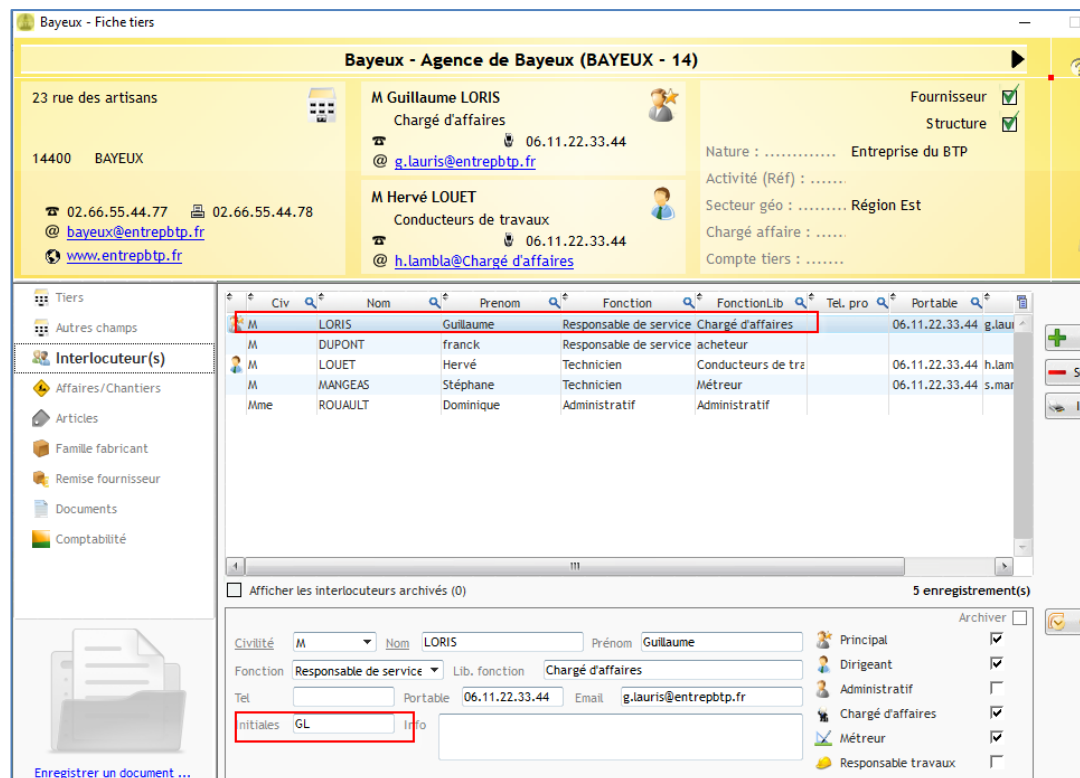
Bayeux - Fiche tiers

Bayeux - Agence de Bayeux (BAYEUX - 14)

23 rue des artisans

14400 BAYEUX

☎ 02.66.55.44.77 02.66.55.44.78
@ bayeux@entrepbtp.fr
www.entrepbtp.fr

M Guillaume LORIS
Chargé d'affaires
☎ 06.11.22.33.44
@ g.lauris@entrepbtp.fr

M Hervé LOUET
Conducteurs de travaux
☎ 06.11.22.33.44
@ h.lambla@Chargé d'affaires

Fournisseur
Structure
Nature : ............ Entreprise du BTP
Activité (Réf) : ......
Secteur géo : ......... Région Est
Chargé affaire : .....
Compte tiers : .......

Tiers
Autres champs
Interlocuteur(s)
Affaires/Chantiers
Articles
Famille fabricant
Remise fournisseur
Documents
Comptabilité

| Civ | Nom | Prenom | Fonction | FonctionLib | Tel. pro | Portable | |
|---|---|---|---|---|---|---|---|
| M | LORIS | Guillaume | Responsable de service | Chargé d'affaires | | 06.11.22.33.44 | g.laur |
| M | DUPONT | franck | Responsable de service | acheteur | | | |
| M | LOUET | Hervé | Technicien | Conducteurs de tra | | 06.11.22.33.44 | h.lam |
| M | MANGEAS | Stéphane | Technicien | Métreur | | 06.11.22.33.44 | s.mar |
| Mme | ROUAULT | Dominique | Administratif | Administratif | | | |

Afficher les interlocuteurs archivés (0)
5 enregistrement(s)

Archiver
Civilité M Nom LORIS Prénom Guillaume
Fonction Responsable de service Lib. fonction Chargé d'affaires
Tel Portable 06.11.22.33.44 Email g.lauris@entrepbtp.fr
Initiales GL Info

Principal
Dirigeant
Administratif
Chargé d'affaires
Métreur
Responsable travaux

Enregistrer un document ...